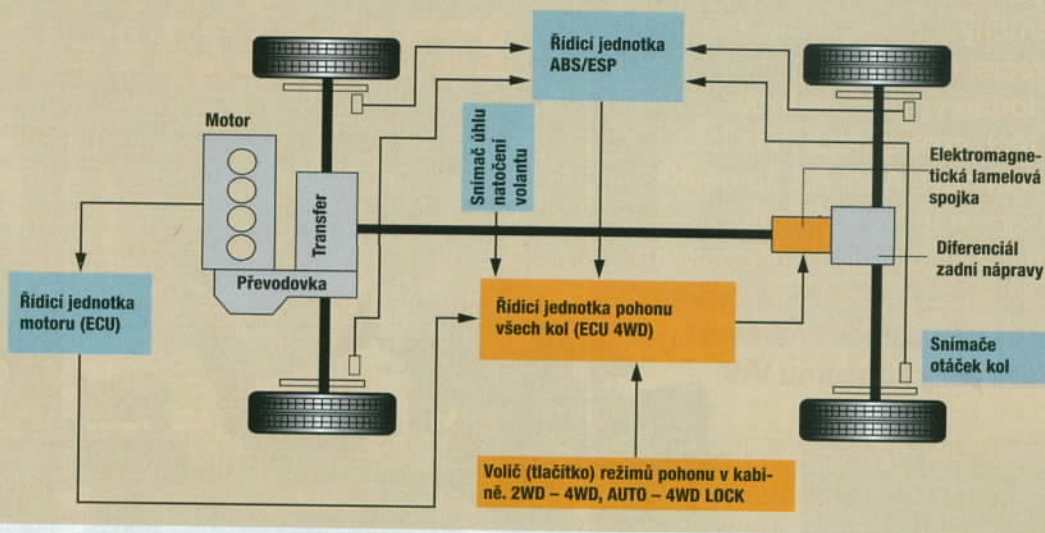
Řídicí jednotka ABS/ESP

Motor

Snímač úhlu natočení volantu

Transfer

Elektromagnetická lamelová spojka

Diferenciál zadní nápravy

Převodovka

Řídicí jednotka motoru (ECU)

Řídicí jednotka pohonu všech kol (ECU 4WD)

Snímače otáček kol

Volič (tlačítko) režimů pohonu v kabině. 2WD – 4WD, AUTO – 4WD LOCK